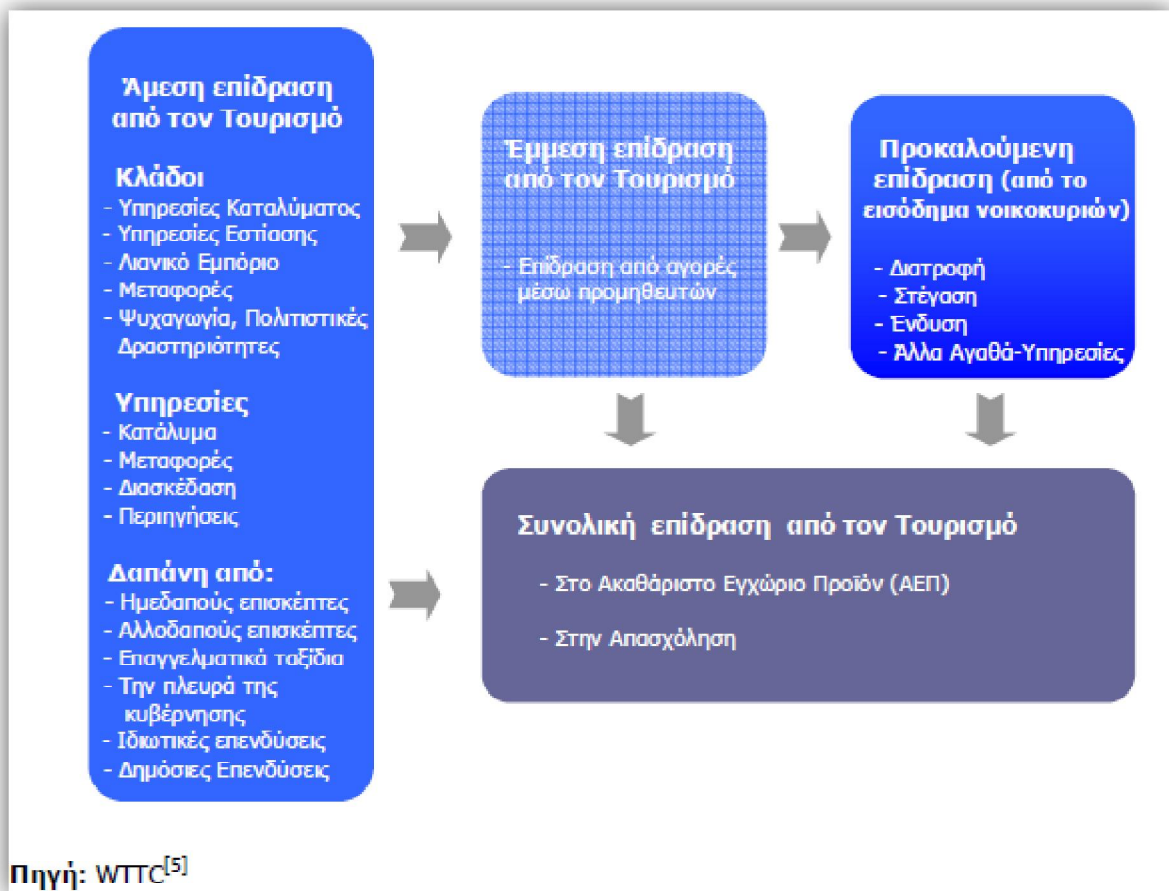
Άμεση επίδραση από τον Τουρισμό

Κλάδοι
- Υπηρεσίες Καταλύματος
- Υπηρεσίες Εστίασης
- Λιανικό Εμπόριο
- Μεταφορές
- Ψυχαγωγία, Πολιτιστικές Δραστηριότητες

Υπηρεσίες
- Κατάλυμα
- Μεταφορές
- Διασκέδαση
- Περιηγήσεις

Δαπάνη από:
- Ημεδαπούς επισκέπτες
- Αλλοδαπούς επισκέπτες
- Επαγγελματικά ταξίδια
- Την πλευρά της κυβέρνησης
- Ιδιωτικές επενδύσεις
- Δημόσιες Επενδύσεις

Έμμεση επίδραση από τον Τουρισμό

- Επίδραση από αγορές μέσω προμηθευτών

Προκαλούμενη επίδραση (από το εισόδημα νοικοκυριών)

- Διατροφή
- Στέγαση
- Ένδυση
- Άλλα Αγαθά-Υπηρεσίες

Συνολική επίδραση από τον Τουρισμό

- Στο Ακαθάριστο Εγχώριο Προϊόν (ΑΕΠ)

- Στην Απασχόληση

Πηγή: WTTC$^{[5]}$